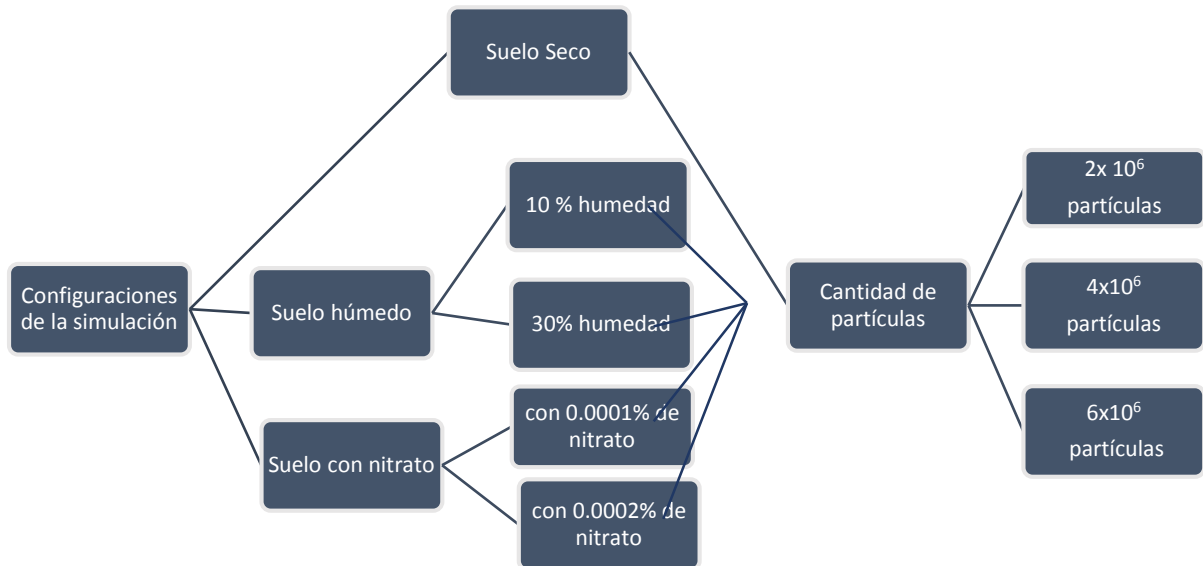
Configuraciones de la simulación

Suelo Seco

Suelo húmedo

10 % humedad

30% humedad

Suelo con nitrato

con 0.0001% de nitrato

con 0.0002% de nitrato

Cantidad de partículas

2x $10^6$ partículas

4x$10^6$ partículas

6x$10^6$ partículas